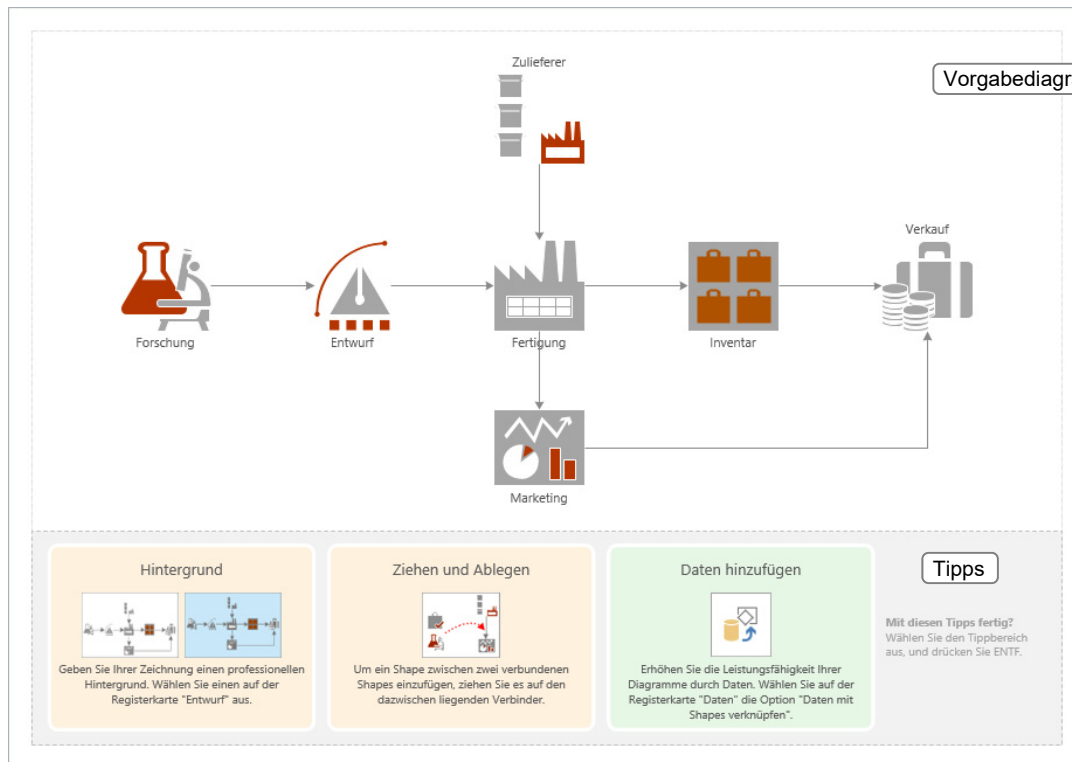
Vorgabediagr

Zulieferer

Verkauf

Forschung

Entwurf

Fertigung

Inventar

Marketing

Hintergrund

Geben Sie Ihrer Zeichnung einen professionellen Hintergrund. Wählen Sie einen auf der Registerkarte "Entwurf" aus.

Ziehen und Ablegen

Um ein Shape zwischen zwei verbundenen Shapes einzufügen, ziehen Sie es auf den dazwischen liegenden Verbinder.

Daten hinzufügen

Erhöhen Sie die Leistungsfähigkeit Ihrer Diagramme durch Daten. Wählen Sie auf der Registerkarte "Daten" die Option "Daten mit Shapes verknüpfen".

Tipps

Mit diesen Tipps fertig?
Wählen Sie den Tippbereich aus, und drücken Sie ENTF.